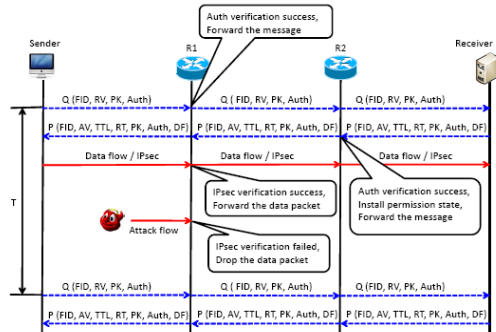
Auth verification success,
Forward the message

Sender

R1

R2

Receiver

Q (FID, RV, PK, Auth)

Q ( FID, RV, PK, Auth)

Q (FID, RV, PK, Auth)

P (FID, AV, TTL, RT, PK, Auth, DF)

P (FID, AV, TTL, RT, PK, Auth, DF)

P (FID, AV, TTL, RT, PK, Auth, DF)

Data flow / IPsec

Data flow / IPsec

Data flow / IPsec

T

IPsec verification success,
Forward the data packet

Auth verification success,
Install permission state,
Forward the message

Attack flow

IPsec verification failed,
Drop the data packet

Q (FID, RV, PK, Auth)

Q ( FID, RV, PK, Auth)

Q (FID, RV, PK, Auth)

P (FID, AV, TTL, RT, PK, Auth, DF)

P (FID, AV, TTL, RT, PK, Auth, DF)

P (FID, AV, TTL, RT, PK, Auth, DF)